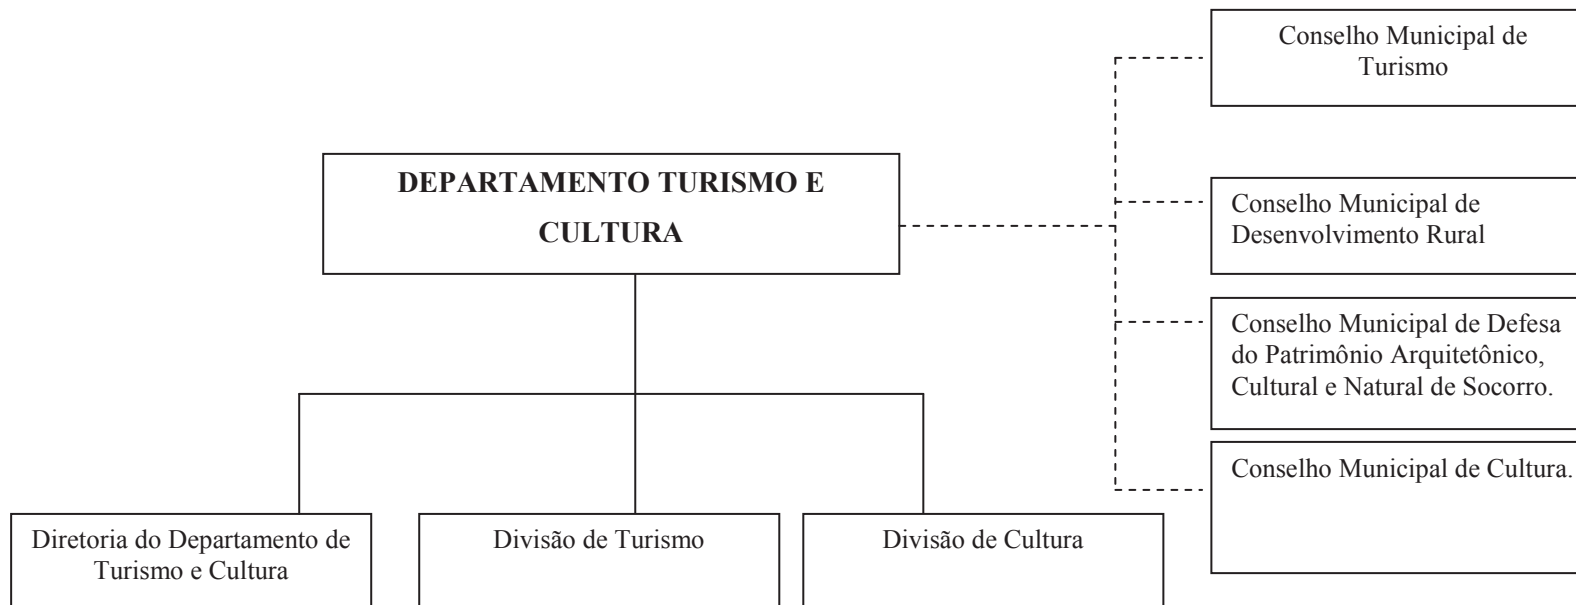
Conselho Municipal de Turismo

DEPARTAMENTO TURISMO E CULTURA

Conselho Municipal de Desenvolvimento Rural

Conselho Municipal de Defesa do Patrimônio Arquitetônico, Cultural e Natural de Socorro.

Conselho Municipal de Cultura.

Diretoria do Departamento de Turismo e Cultura

Divisão de Turismo

Divisão de Cultura